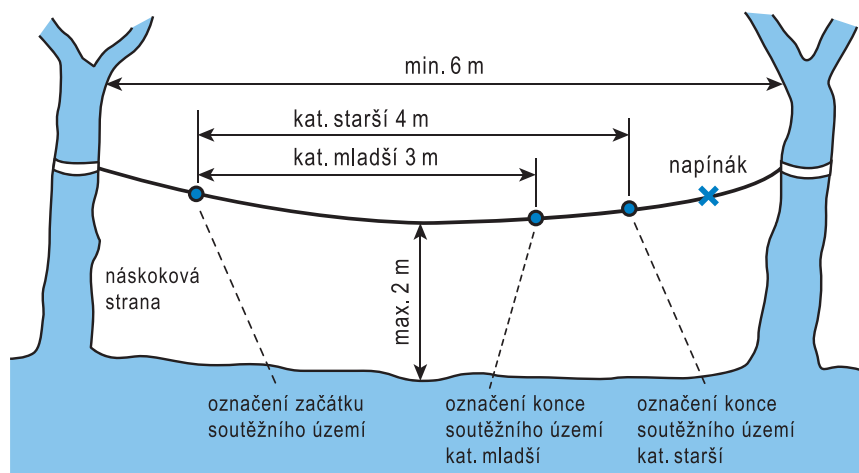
min. 6 m

kat. starší 4 m

kat. mladší 3 m

napínák

náskoková strana

max. 2 m

označení začátku soutěžního území

označení konce soutěžního území kat. mladší

označení konce soutěžního území kat. starší